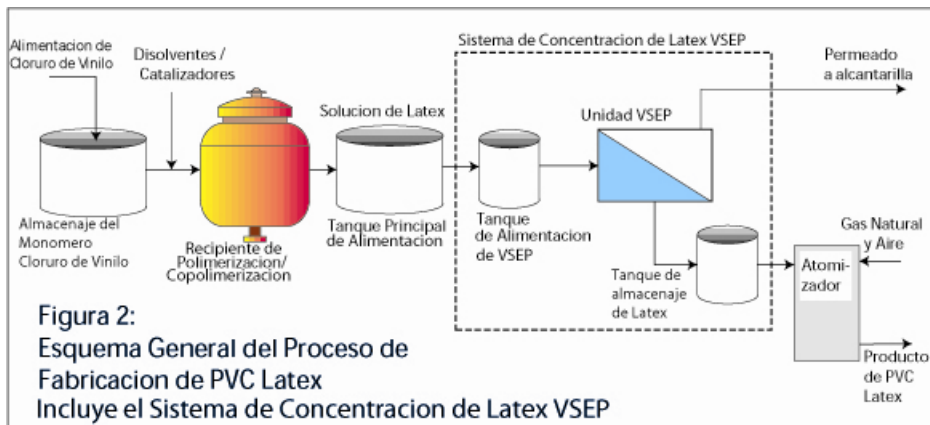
Alimentacion de Cloruro de Vinilo

Disolventes / Catalizadores

Sistema de Concentracion de Latex VSEP

Permeado a alcantarilla

Solucion de Latex

Unidad VSEP

Almacenaje del Monomero Cloruro de Vinilo

Recipiente de Polimerizacion/ Copolimerizacion

Tanque Principal de Alimentacion

Tanque de Alimentacion de VSEP

Tanque de almacenaje de Latex

Gas Natural y Aire

Atomizador

Producto de PVC Latex

Figura 2:
Esquema General del Proceso de Fabricacion de PVC Latex
Incluye el Sistema de Concentracion de Latex VSEP